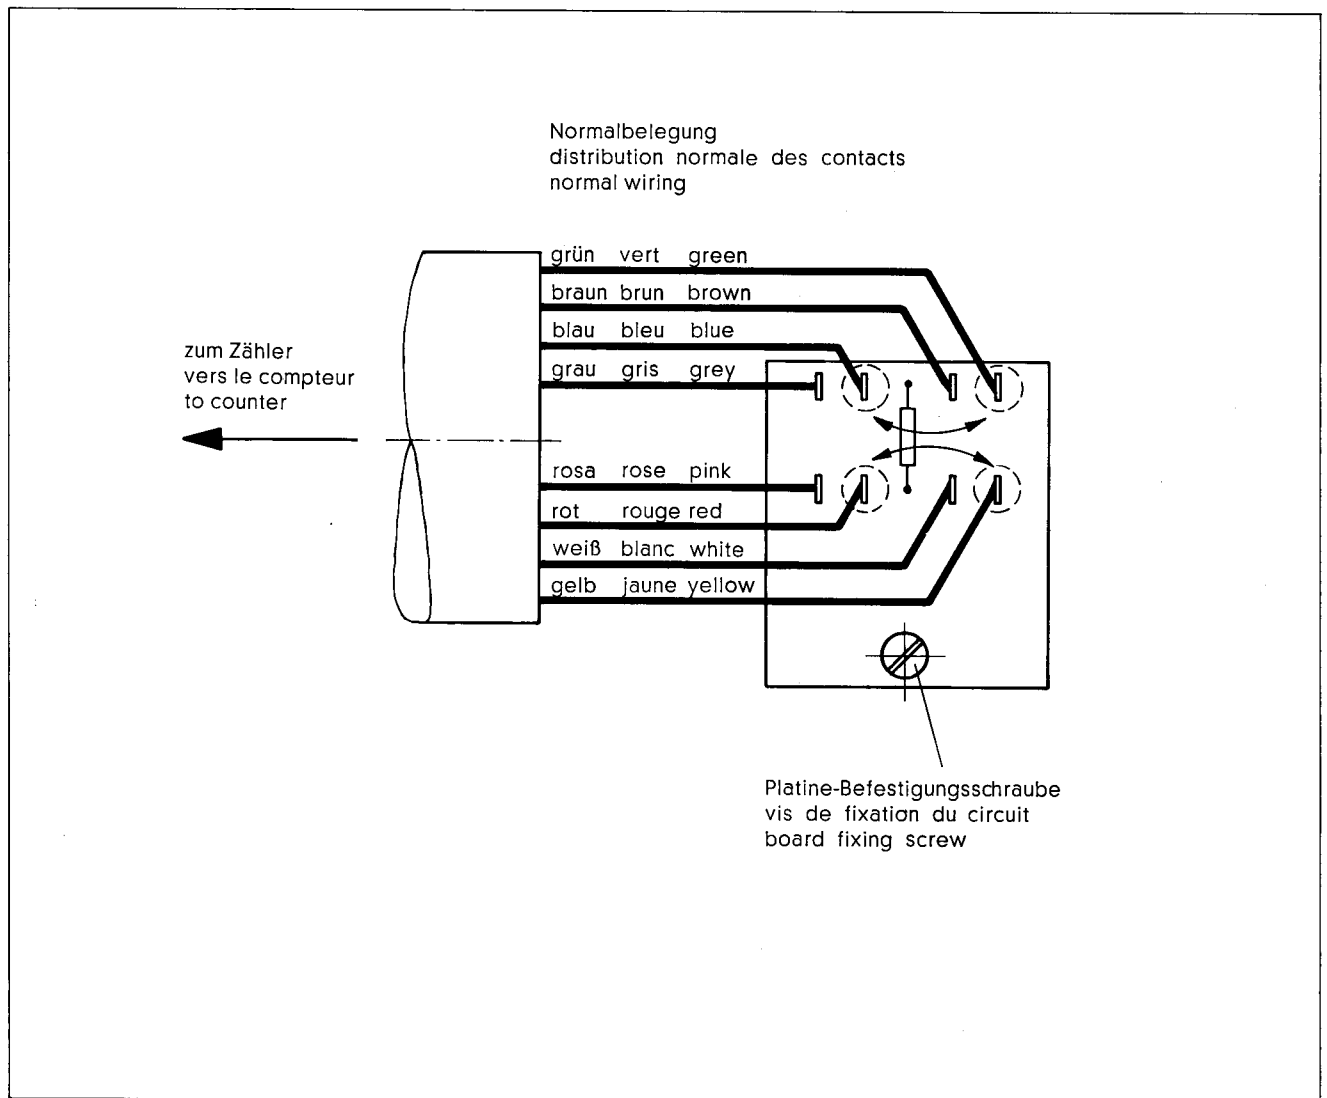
Normalbelegung
distribution normale des contacts
normal wiring

grün vert green
braun brun brown
blau bleu blue
grau gris grey
rosa rose pink
rot rouge red
weiß blanc white
gelb jaune yellow

zum Zähler
vers le compteur
to counter

Platine-Befestigungsschraube
vis de fixation du circuit
board fixing screw